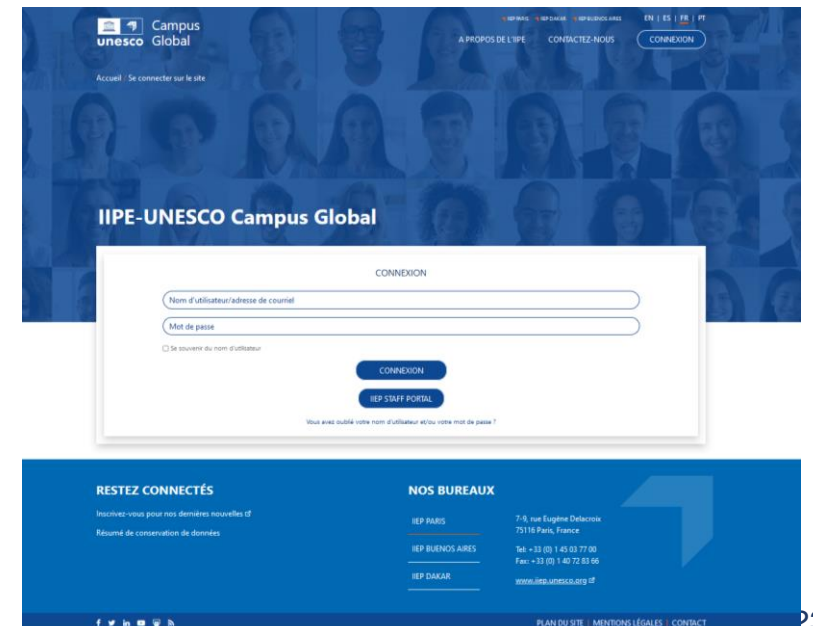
unesco Campus Global

IIEP PARIS IIEP DAKAR IIEP BUENOS AIRES

EN | ES | FR | PT

A PROPOS DE L'IIPE CONTACTEZ-NOUS CONNEXION

Accueil Se connecter sur le site

IIPE-UNESCO Campus Global

CONNEXION

Nom d'utilisateur/adresse de courriel

Mot de passe

Se souvenir du nom d'utilisateur

CONNEXION

IIEP STAFF PORTAL

Vous avez oublié votre nom d'utilisateur et/ou votre mot de passe ?

RESTEZ CONNECTÉS

Inscrivez-vous pour nos dernières nouvelles

Résumé de conservation de données

NOS BUREAUX

IIEP PARIS

IIEP BUENOS AIRES

IIEP DAKAR

7-9, rue Eugène Delacroix
75116 Paris, France

Tel: +33 (0) 1 45 03 77 00
Fax: +33 (0) 1 40 72 83 66

www.iiep.unesco.org

PLAN DU SITE | MENTIONS LÉGALES | CONTACT